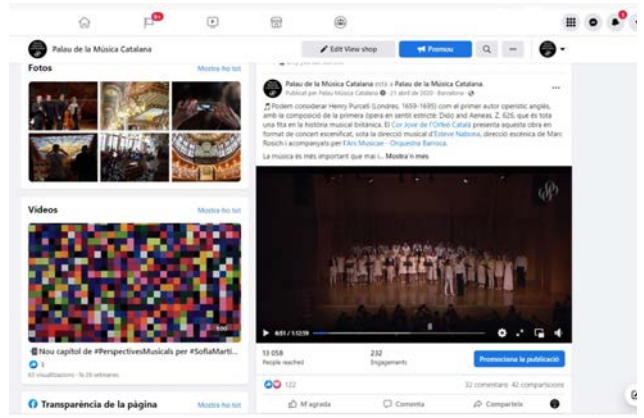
9+

1

Palau de la Música Catalana

Edit View shop

Promou

Fotos

Mostra-ho tot

Vídeos

Mostra-ho tot

Nou capítol de #PerspectivesMusicals per #SofiaMarti...

3

61 visualitzacions · fa 28 setmanes

Transparència de la pàgina

Mostra-ho tot

Palau de la Música Catalana està a Palau de la Música Catalana

Publicat per Palau de la Música Catalana · 21 abril de 2020 · Barcelona

Podem considerar Henry Purcell (Londres, 1659-1695) com el primer autor operístic anglès, amb la composició de la primera òpera en sentit estricte: Dido and Aeneas, Z. 626, que és tota una fita en la història musical britànica. El Cor Jove de l'Orfeó Català presenta aquesta obra en format de concert escenificat, sota la direcció musical d'Esteve Nabona, direcció escènica de Marc Rosich i acompanyats per l'Ars Musicae - Orquestra Barroca.

La música és més important que mai i... Mostra'n més

6:51 / 1:12:59

13 058
People reached

232
Engagements

Promociona la publicació

122

32 comentaris 42 comparticions

M'agrada

Comenta

Comparteix